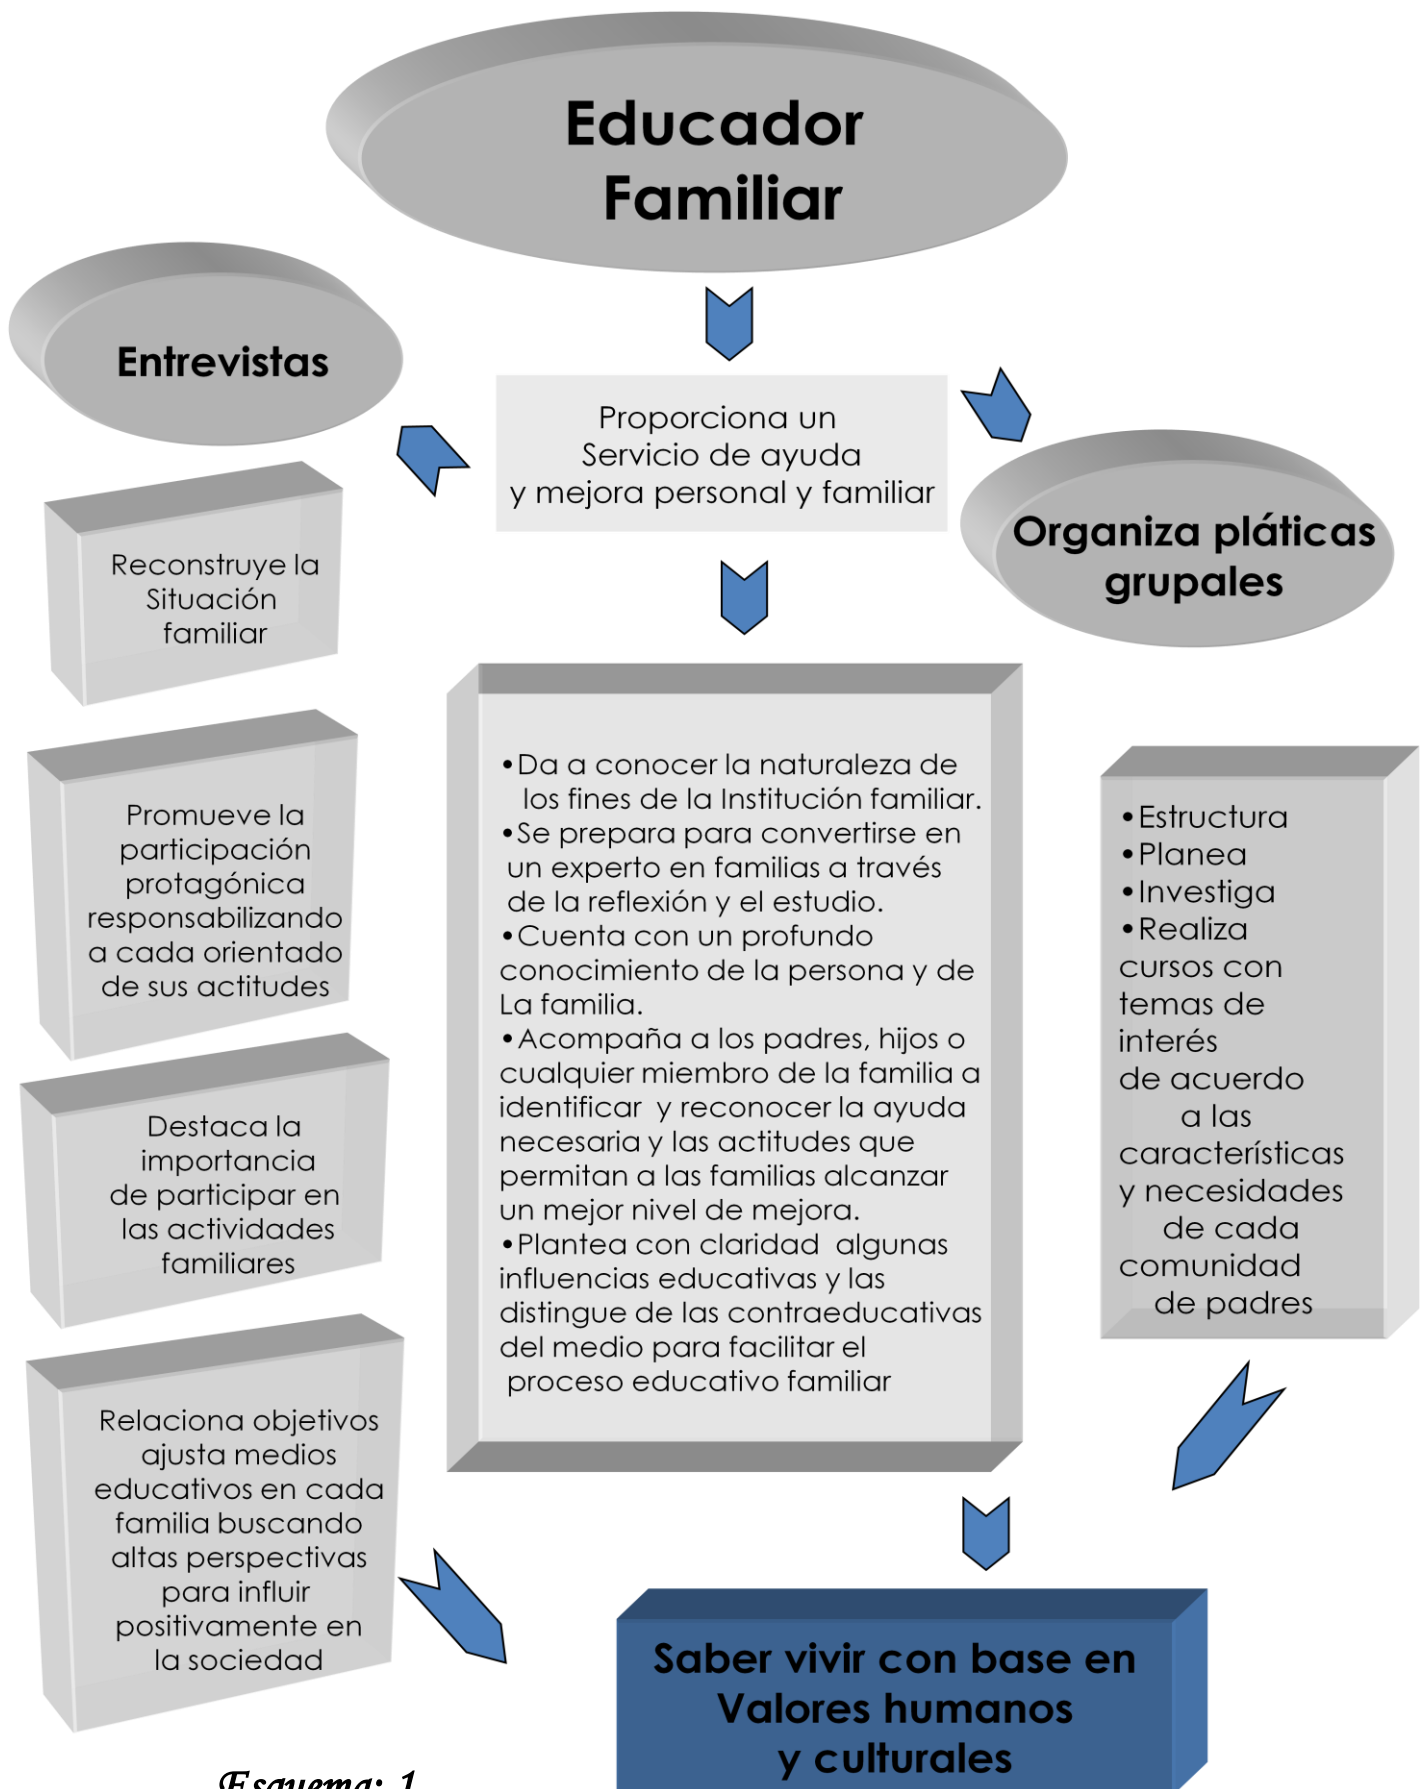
Educador Familiar

Entrevistas

Proporciona un Servicio de ayuda y mejora personal y familiar

Organiza pláticas grupales

Reconstruye la Situación familiar

Promueve la participación protagónica responsabilizando a cada orientado de sus actitudes

Destaca la importancia de participar en las actividades familiares

Relaciona objetivos ajusta medios educativos en cada familia buscando altas perspectivas para influir positivamente en la sociedad

•Da a conocer la naturaleza de los fines de la Institución familiar.
•Se prepara para convertirse en un experto en familias a través de la reflexión y el estudio.
•Cuenta con un profundo conocimiento de la persona y de La familia.
•Acompaña a los padres, hijos o cualquier miembro de la familia a identificar y reconocer la ayuda necesaria y las actitudes que permitan a las familias alcanzar un mejor nivel de mejora.
•Plantea con claridad algunas influencias educativas y las distingue de las contraeducativas del medio para facilitar el proceso educativo familiar

•Estructura
•Planea
•Investiga
•Realiza cursos con temas de interés de acuerdo a las características y necesidades de cada comunidad de padres

Saber vivir con base en Valores humanos y culturales

Esquema: 1